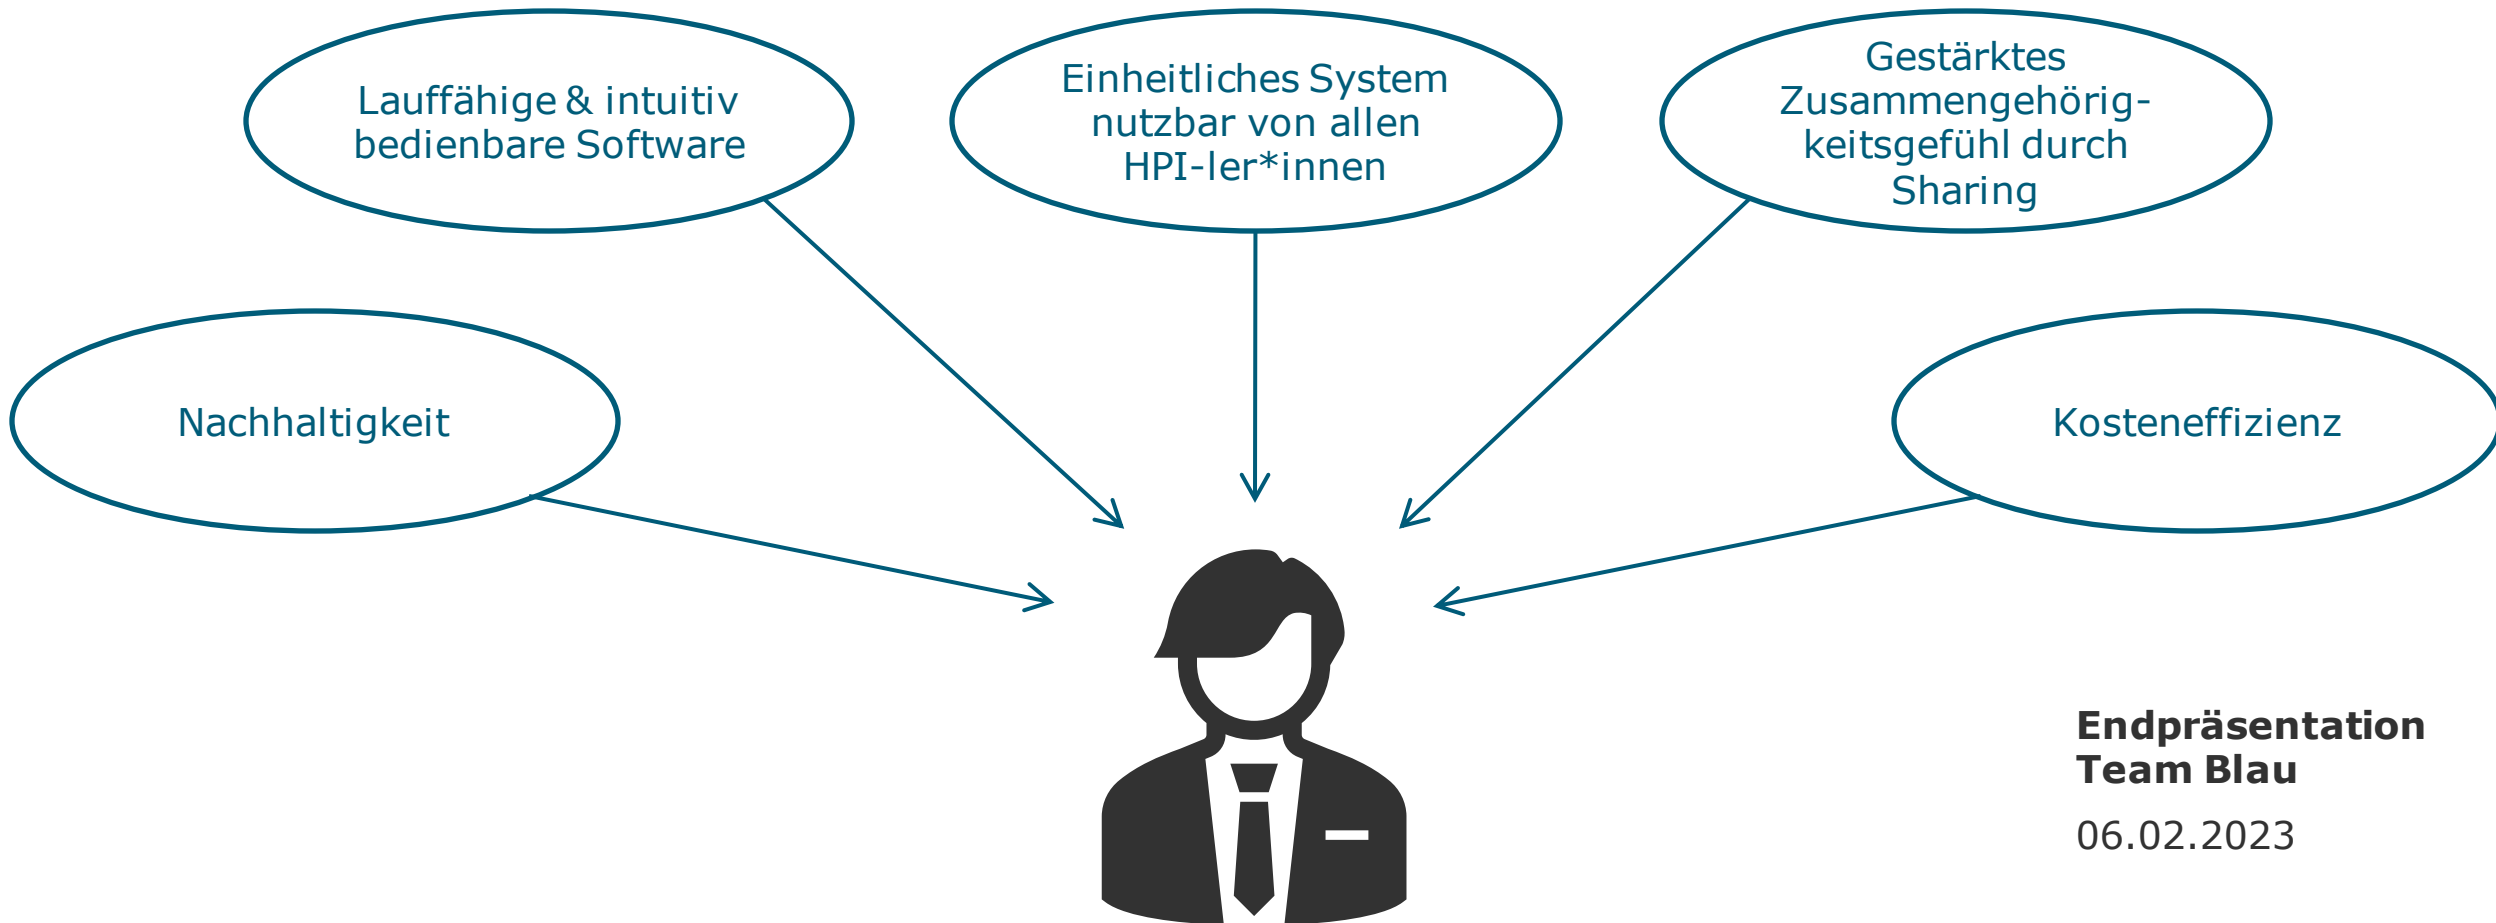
Lauffähige & intuitiv bedienbare Software

Einheitliches System nutzbar von allen HPI-ler*innen

Gestärktes Zusammengehörigkeitsgefühl durch Sharing

Nachhaltigkeit

Kosteneffizienz

**Endpräsentation Team Blau**

06.02.2023